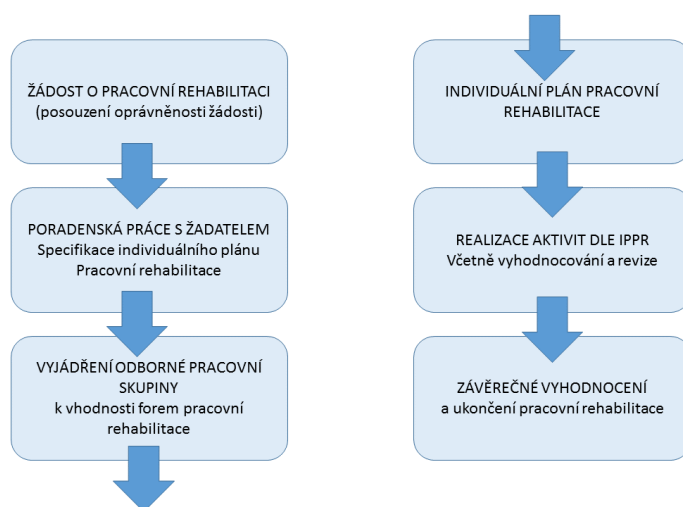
ŽÁDOST O PRACOVNÍ REHABILITACI
(posouzení oprávněnosti žádosti)

PORADENSKÁ PRÁCE S ŽADATELEM
Specifikace individuálního plánu
Pracovní rehabilitace

VYJÁDŘENÍ ODBORNÉ PRACOVNÍ SKUPINY
k vhodnosti forem pracovní rehabilitace

INDIVIDUÁLNÍ PLÁN PRACOVNÍ REHABILITACE

REALIZACE AKTIVIT DLE IPPR
Včetně vyhodnocování a revize

ZÁVĚREČNÉ VYHODNOCENÍ
a ukončení pracovní rehabilitace